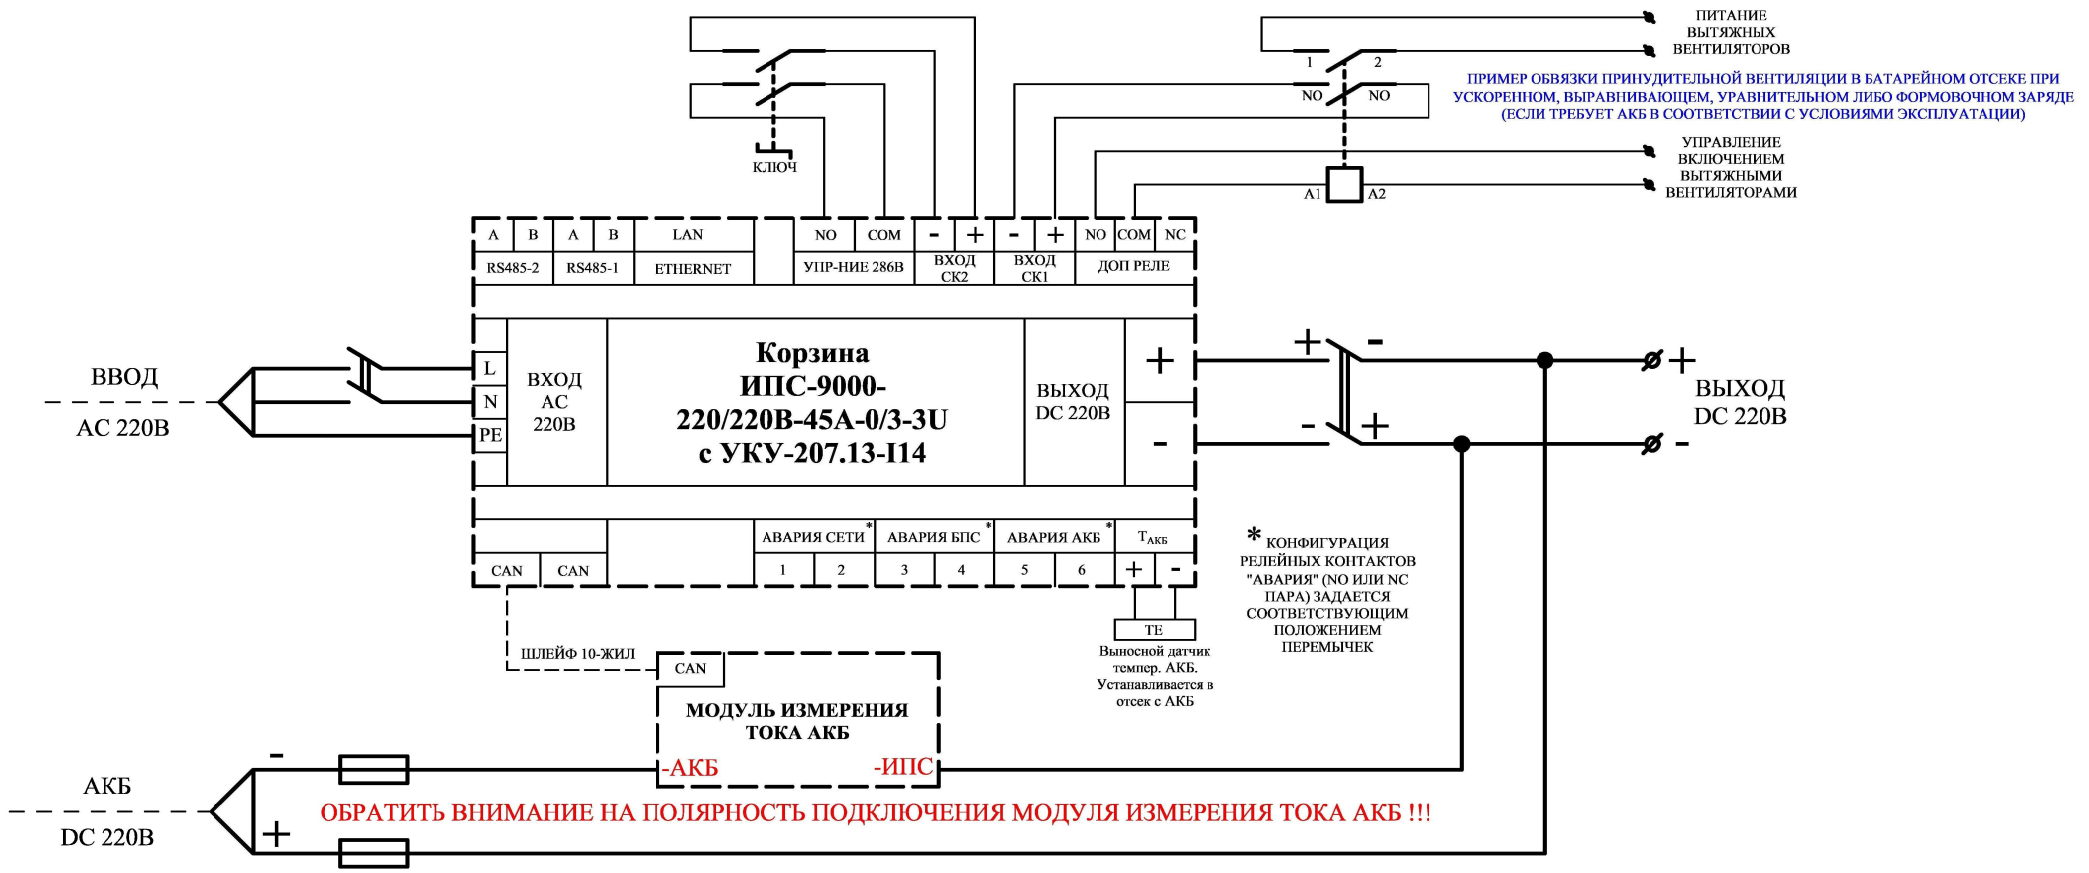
ПИТАНИЕ
ВЫТЯЖНЫХ
ВЕНТИЛЯТОРОВ

1 2
NO NO

ПРИМЕР ОБВЯЗКИ ПРИНУДИТЕЛЬНОЙ ВЕНТИЛЯЦИИ В БАТАРЕЙНОМ ОТСЕКЕ ПРИ УСКОРЕННОМ, ВЫРАВНИВАЮЩЕМ, УРАВНИТЕЛЬНОМ ЛИБО ФОРМОВОЧНОМ ЗАРЯДЕ (ЕСЛИ ТРЕБУЕТ АКБ В СООТВЕТСТВИИ С УСЛОВИЯМИ ЭКСПЛУАТАЦИИ)

КЛЮЧ

УПРАВЛЕНИЕ
ВКЛЮЧЕНИЕМ
ВЫТЯЖНЫМИ
ВЕНТИЛЯТОРАМИ

A1 A2

| A | B | A | B | LAN | | NO | COM | - | + | - | + | NO | COM | NC |
|---|---|---|---|---|---|---|---|---|---|---|---|---|---|---|
| RS485-2 | | RS485-1 | | ETHERNET | | УПР-НИЕ 286В | | ВХОД СК2 | | ВХОД СК1 | | ДОП РЕЛЕ | | |

ВВОД
AC 220В

L
N
PE

ВХОД
AC
220В

Корзина
ИПС-9000-
220/220В-45А-0/3-3U
с УКУ-207.13-I14

ВЫХОД
DC 220В

+
-

+ -
- +

+
-

ВЫХОД
DC 220В

| | | АВАРИЯ СЕТИ* | | АВАРИЯ БПС* | | АВАРИЯ АКБ* | | Т<sub>АКБ</sub> | |
|---|---|---|---|---|---|---|---|---|---|
| CAN | CAN | 1 | 2 | 3 | 4 | 5 | 6 | + | - |

* КОНФИГУРАЦИЯ РЕЛЕЙНЫХ КОНТАКТОВ "АВАРИЯ" (NO ИЛИ NC ПАРА) ЗАДАЕТСЯ СООТВЕТСТВУЮЩИМ ПОЛОЖЕНИЕМ ПЕРЕМЫЧЕК

ТЕ
Выносной датчик темпер. АКБ. Устанавливается в отсек с АКБ

ШЛЕЙФ 10-ЖИЛ

CAN
МОДУЛЬ ИЗМЕРЕНИЯ
ТОКА АКБ
-АКБ
-ИПС

АКБ
DC 220В
-
+

ОБРАТИТЬ ВНИМАНИЕ НА ПОЛЯРНОСТЬ ПОДКЛЮЧЕНИЯ МОДУЛЯ ИЗМЕРЕНИЯ ТОКА АКБ !!!